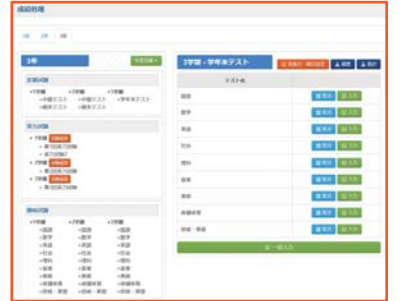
成績処理

1年 2年 3年

3年

定期試験

•1学期 •2学期 •3学期
•中間テスト •中間テスト •学年末テスト
•期末テスト •期末テスト

実力試験

3学期・学年末テスト

テスト名

国語
数学
英語
社会
理科
音楽
美術
保健体育
技術・家庭

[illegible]